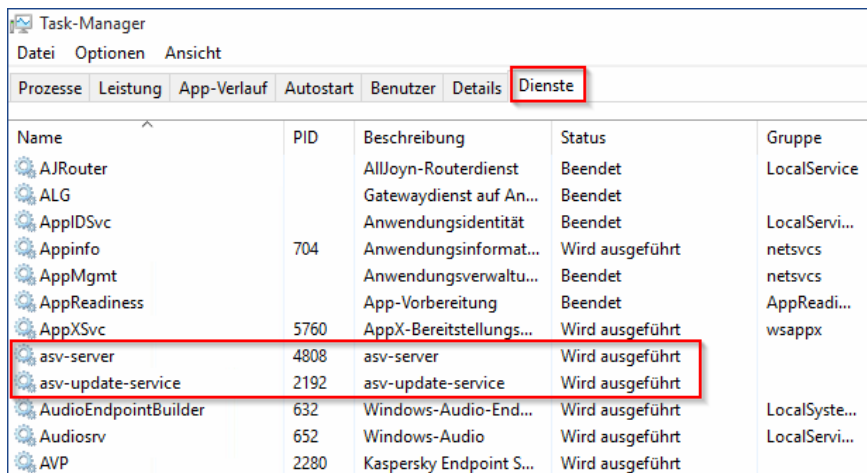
Task-Manager

Datei Optionen Ansicht

Prozesse Leistung App-Verlauf Autostart Benutzer Details Dienste

| Name | PID | Beschreibung | Status | Gruppe |
|---|---|---|---|---|
| AJRouter | | AllJoyn-Routerdienst | Beendet | LocalService |
| ALG | | Gatewaydienst auf An... | Beendet | |
| AppIDSvc | | Anwendungsidentität | Beendet | LocalServi... |
| Appinfo | 704 | Anwendungsinformat... | Wird ausgeführt | netsvcs |
| AppMgmt | | Anwendungsverwaltu... | Beendet | netsvcs |
| AppReadiness | | App-Vorbereitung | Beendet | AppReadi... |
| AppXSvc | 5760 | AppX-Bereitstellungs... | Wird ausgeführt | wsappx |
| asv-server | 4808 | asv-server | Wird ausgeführt | |
| asv-update-service | 2192 | asv-update-service | Wird ausgeführt | |
| AudioEndpointBuilder | 632 | Windows-Audio-End... | Wird ausgeführt | LocalSyste... |
| Audiosrv | 652 | Windows-Audio | Wird ausgeführt | LocalServi... |
| AVP | 2280 | Kaspersky Endpoint S... | Wird ausgeführt | |